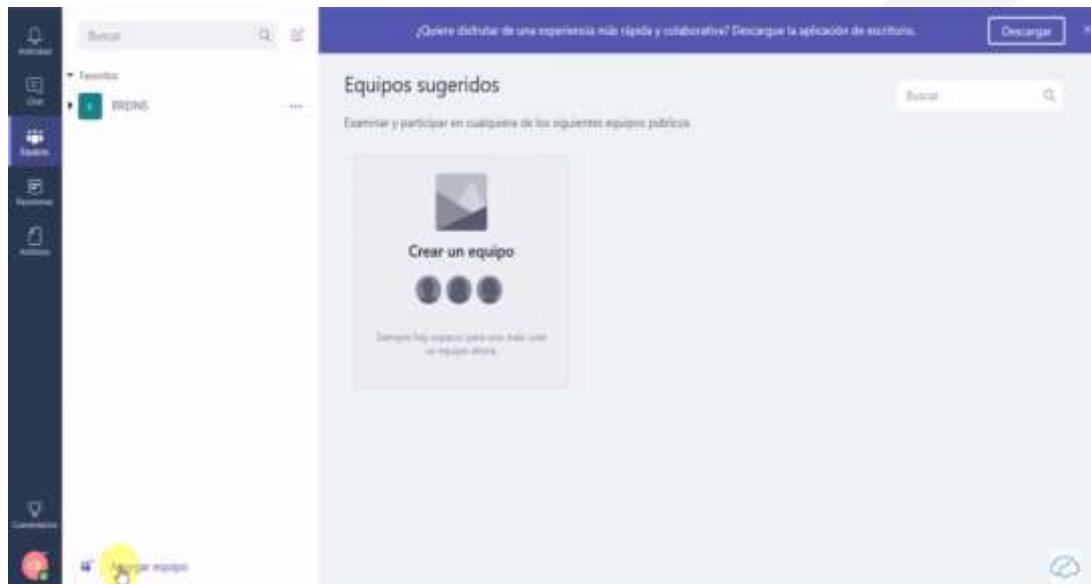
Actividad
Chat
Equipos
Reuniones
Archivos
Comentarios

Buscar

Favoritos
BRENS ...

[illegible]gar equipo

¿Quiere disfrutar de una experiencia más rápida y colaborativa? Descargue la aplicación de escritorio.
Descargar

Equipos sugeridos
Buscar
Examinar y participar en cualquiera de los siguientes equipos públicos

Crear un equipo
Siempre hay espacio para uno más: cree un equipo ahora.